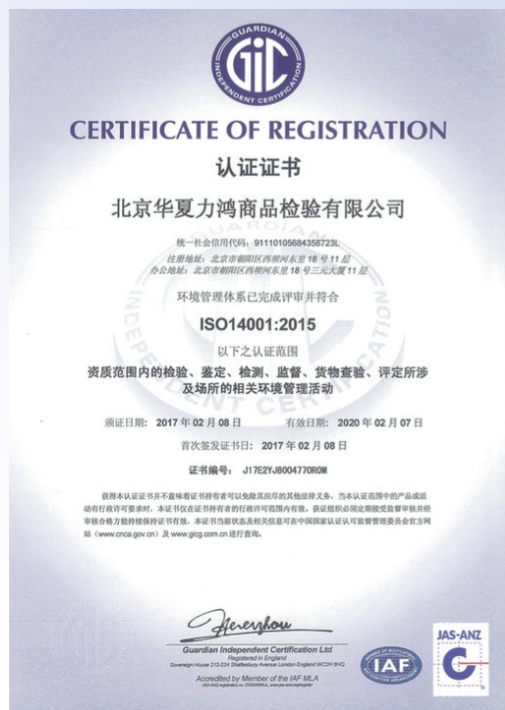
GUARDIAN INDEPENDENT CERTIFICATION
GIC

CERTIFICATE OF REGISTRATION
认证证书

北京华夏力鸿商品检验有限公司

统一社会信用代码：91110105684358723L
注册地址：北京市朝阳区西坝河东里 18 号 11 层
办公地址：北京市朝阳区西坝河东里 18 号三元大厦 11 层

环境管理体系已完成评审并符合
ISO14001:2015
以下之认证范围
资质范围内的检验、鉴定、检测、监督、货物查验、评定所涉及场所的相关环境管理活动

颁证日期：2017 年 02 月 08 日　　有效日期：2020 年 02 月 07 日
首次签发证书日：2017 年 02 月 08 日
证书编号：J17E2YJ8004770ROM

获得本认证证书并不意味着证书持有者可以免除其应尽的其他法律义务。当本认证范围中的产品或活动有行政许可要求时，本证书仅在证书持有者的行政许可范围内有效。获证组织必须定期接受监督审核并经审核合格方能持续保持证书有效。本证书当前状态及相关信息可在中国国家认证认可监督管理委员会官方网站（www.cnca.gov.cn）及 www.gicg.com.cn 进行查询。

Guardian Independent Certification Ltd
Registered in England
Sovereign House 212-224 Shaftesbury Avenue London England WC2H 8HQ
Accredited by Member of the IAF MLA
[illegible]

IAF
JAS-ANZ